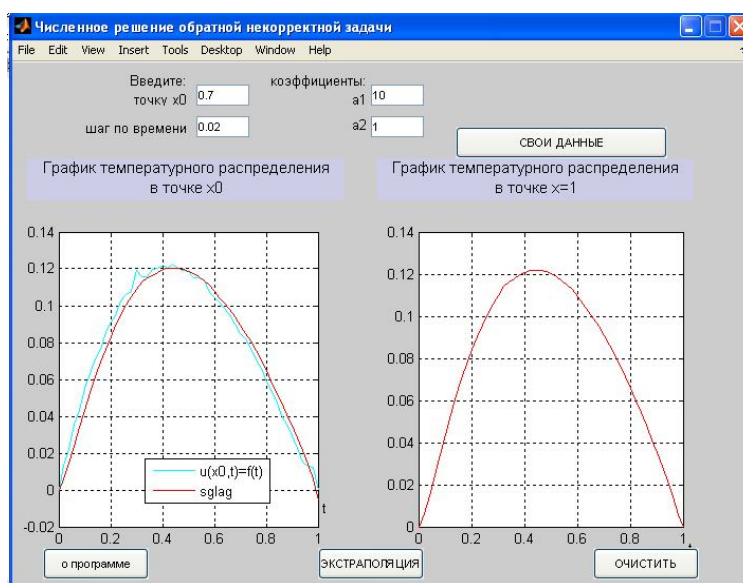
Численное решение обратной некорректной задачи

File Edit View Insert Tools Desktop Window Help

Введите:
точку x0 0.7

шаг по времени 0.02

коэффициенты:
a1 10

a2 1

СВОИ ДАННЫЕ

График температурного распределения в точке x0

График температурного распределения в точке x=1

0.14
0.12
0.1
0.08
0.06
0.04
0.02
0
-0.02
0 0.2 0.4 0.6 0.8 1
t

u(x0,t)=f(t)
sglag

0.14
0.12
0.1
0.08
0.06
0.04
0.02
0
0 0.2 0.4 0.6 0.8 1

о программе

ЭКСТРАПОЛЯЦИЯ

ОЧИСТИТЬ